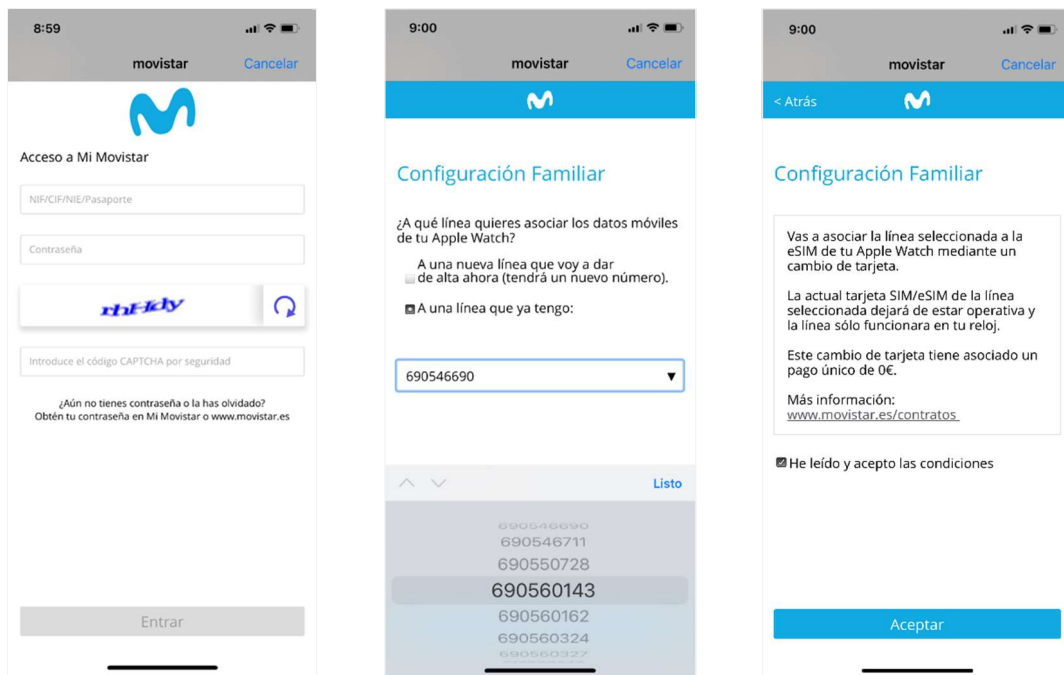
8:59

movistar

Cancelar

Acceso a Mi Movistar

NIF/CIF/NIE/Pasaporte

Contraseña

rhHdy

Introduce el código CAPTCHA por seguridad

¿Aún no tienes contraseña o la has olvidado? Obtén tu contraseña en Mi Movistar o www.movistar.es

Entrar

9:00

movistar

Cancelar

Configuración Familiar

¿A qué línea quieres asociar los datos móviles de tu Apple Watch?

A una nueva línea que voy a dar de alta ahora (tendrá un nuevo número).

A una línea que ya tengo:

690546690

Listo

690546690
690546711
690550728
690560143
690560162
690560324
690560327

9:00

movistar

Cancelar

< Atrás

Configuración Familiar

Vas a asociar la línea seleccionada a la eSIM de tu Apple Watch mediante un cambio de tarjeta.

La actual tarjeta SIM/eSIM de la línea seleccionada dejará de estar operativa y la línea sólo funcionara en tu reloj.

Este cambio de tarjeta tiene asociado un pago único de 0€.

Más información:
www.movistar.es/contratos

He leído y acepto las condiciones

Aceptar